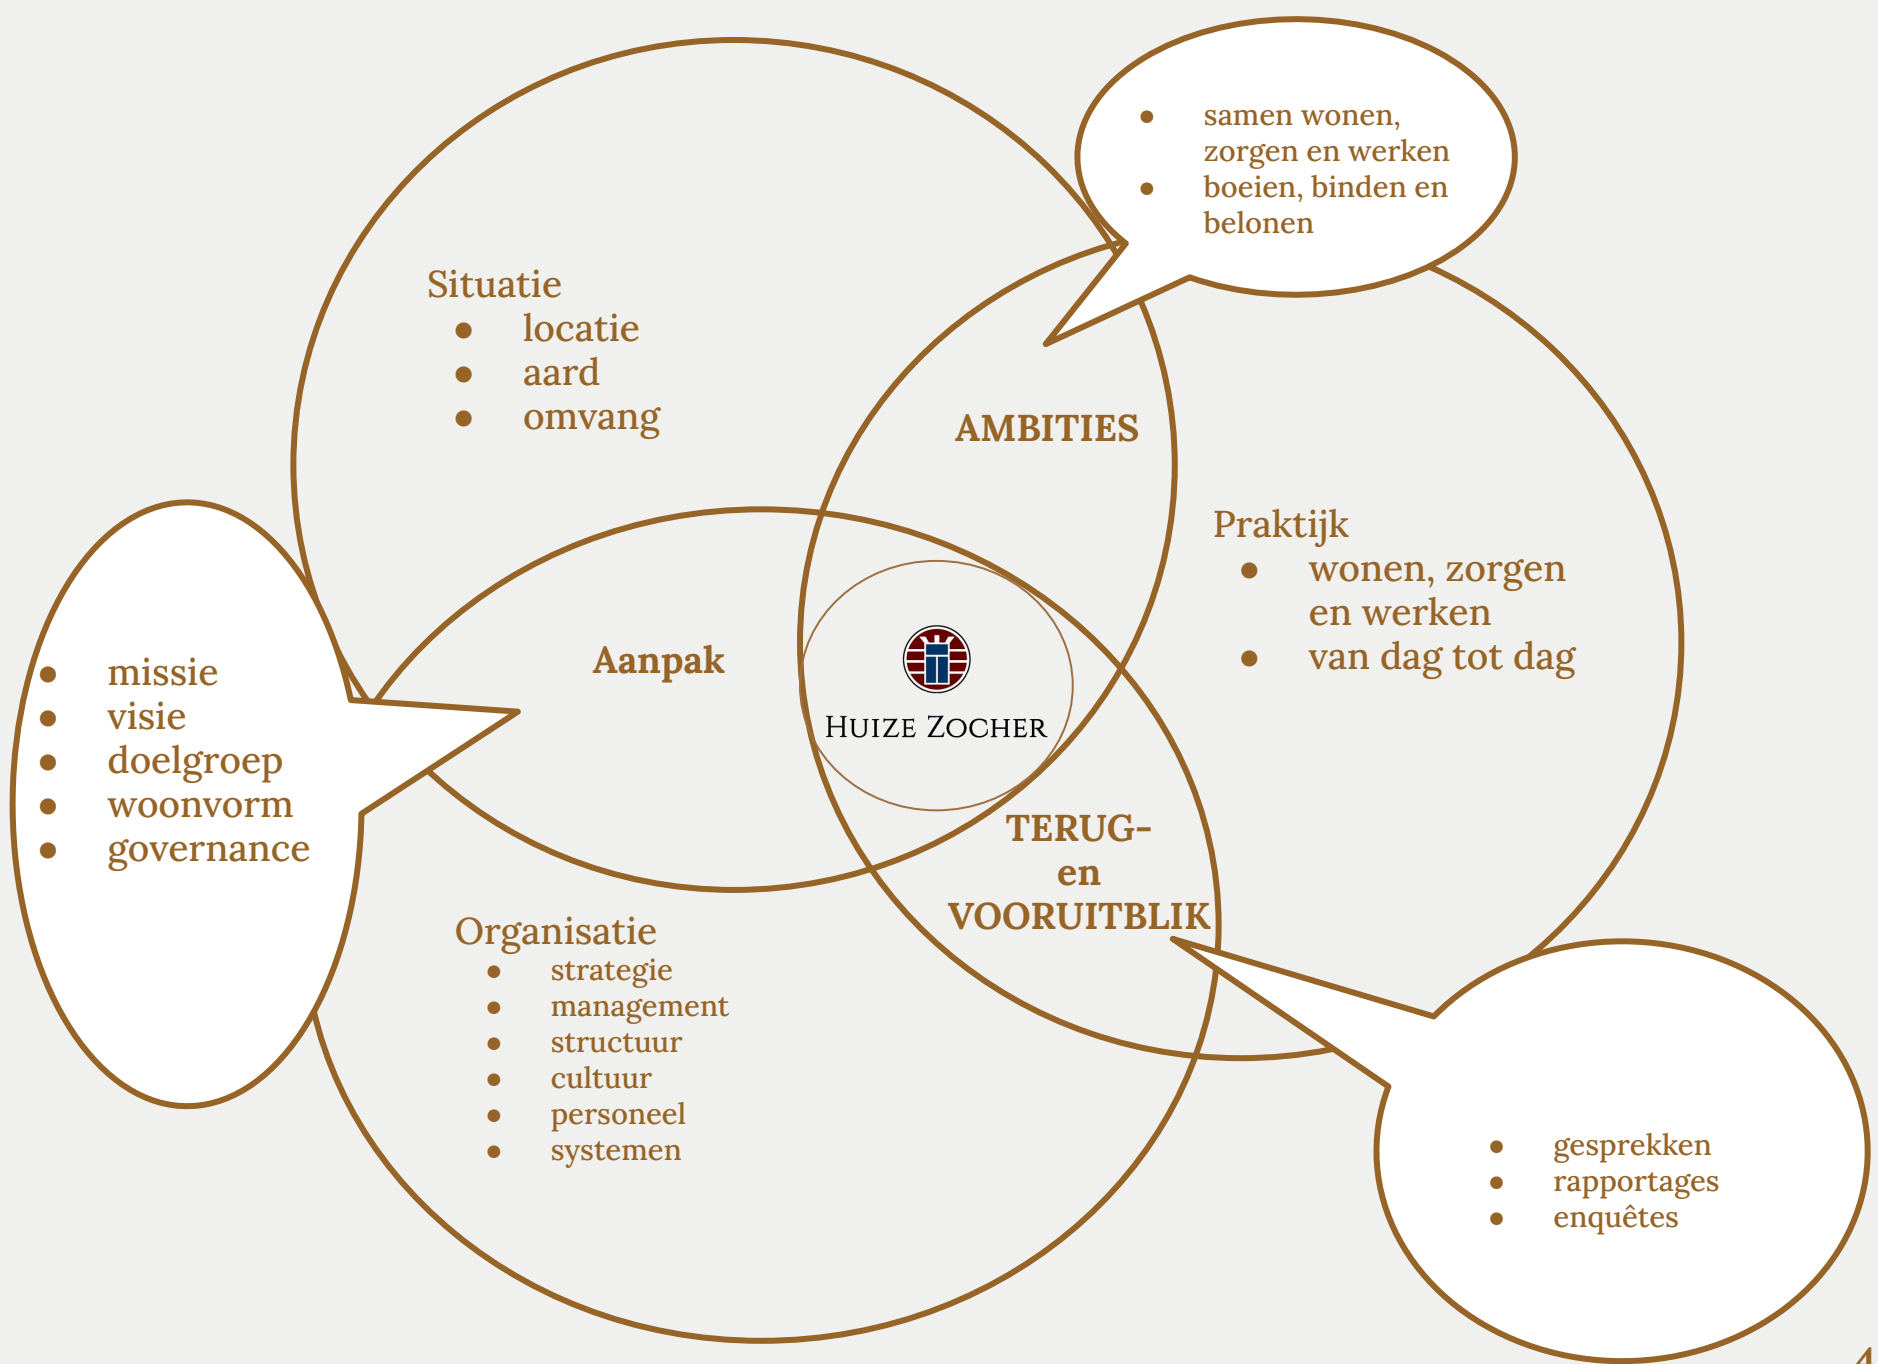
- samen wonen, zorgen en werken
- boeien, binden en belonen

Situatie
- locatie
- aard
- omvang

AMBITIES

Praktijk
- wonen, zorgen en werken
- van dag tot dag

- missie
- visie
- doelgroep
- woonvorm
- governance

Aanpak

HUIZE ZOCHER

TERUG- en VOORUITBLIK

Organisatie
- strategie
- management
- structuur
- cultuur
- personeel
- systemen

- gesprekken
- rapportages
- enquêtes